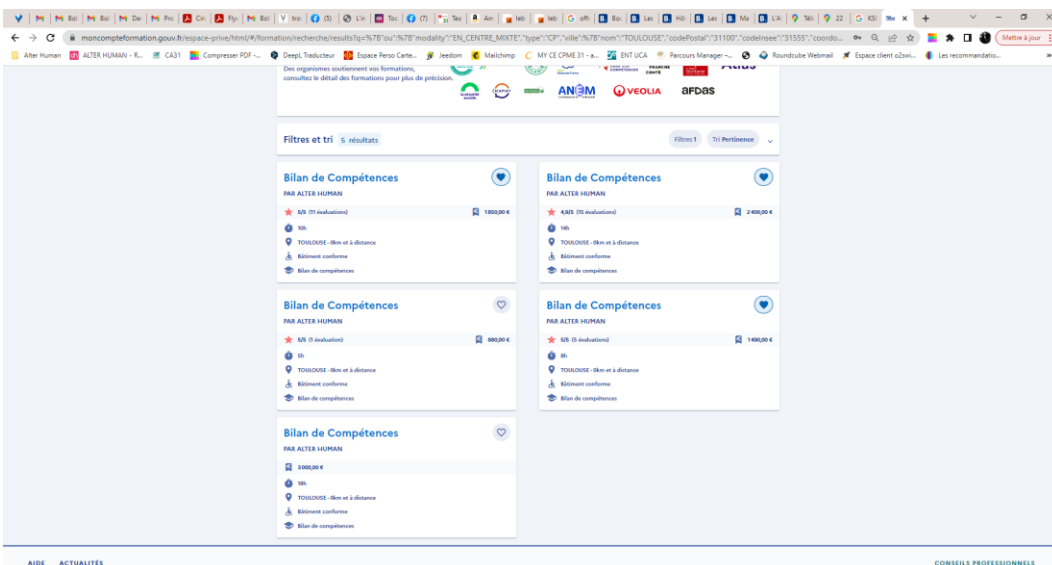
moncompteformation.gouv.fr/espace-prive/html/#/formation/recherche/results?q=%7B"ou":%7B"modality":"EN_CENTRE_MIXTE","type":"CP","ville":%7B"nom":"TOULOUSE","codePostal":"31100","codeInsee":"31555","coordo...

Mettre à jour

Alter Human | ALTER HUMAN - R... | CA31 | Compresser PDF -... | DeepL Traducteur | Espace Perso Carte... | Jeedom | Mailchimp | MY CE CPME 31 - a... | ENT UCA | Parcours Manager -... | Roundcube Webmail | Espace client o2swi... | Les recommandatio...

Des organismes soutiennent vos formations, consultez le détail des formations pour plus de précision.

ANEM VEOLIA AFDAS

Filtres et tri 5 résultats

Filtres 1 Tri Pertinence

Bilan de Compétences
PAR ALTER HUMAN
5/5 (11 évaluations) 1 850,00 €
10h
TOULOUSE - 0km et à distance
Bâtiment conforme
Bilan de compétences

Bilan de Compétences
PAR ALTER HUMAN
4,9/5 (15 évaluations) 2 400,00 €
14h
TOULOUSE - 0km et à distance
Bâtiment conforme
Bilan de compétences

Bilan de Compétences
PAR ALTER HUMAN
5/5 (1 évaluation) 880,00 €
5h
TOULOUSE - 0km et à distance
Bâtiment conforme
Bilan de compétences

Bilan de Compétences
PAR ALTER HUMAN
5/5 (5 évaluations) 1 400,00 €
8h
TOULOUSE - 0km et à distance
Bâtiment conforme
Bilan de compétences

Bilan de Compétences
PAR ALTER HUMAN
3 000,00 €
18h
TOULOUSE - 0km et à distance
Bâtiment conforme
Bilan de compétences

AIDE ACTUALITÉS

CONSEILS PROFESSIONNELS